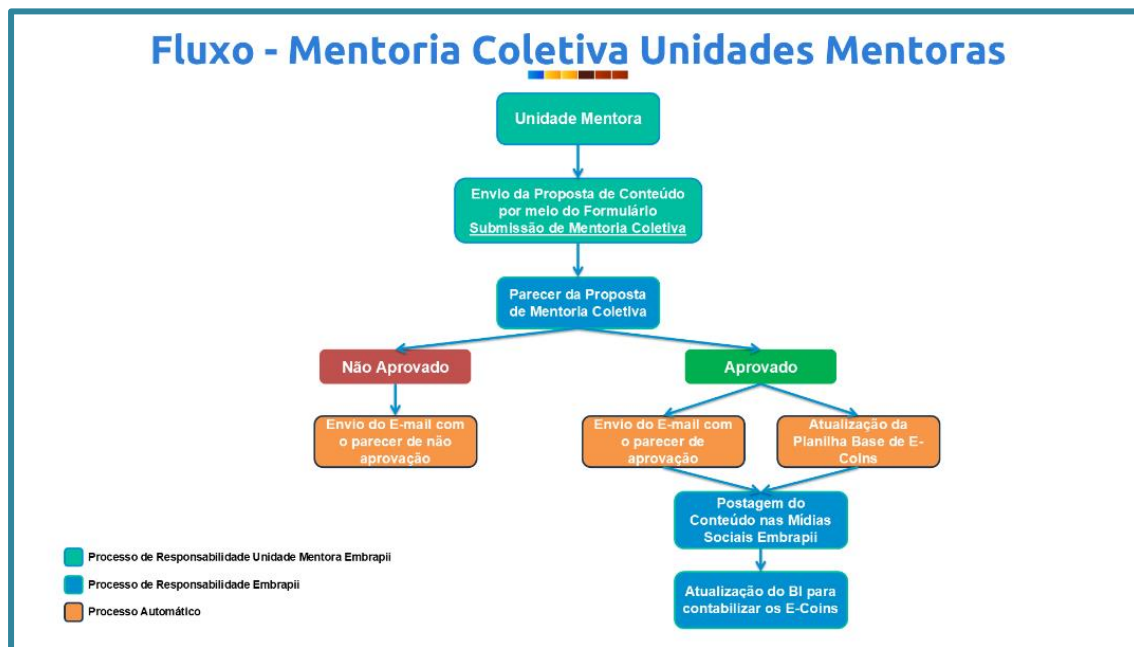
Fluxo - Mentoria Coletiva Unidades Mentoras

Unidade Mentora

Envio da Proposta de Conteúdo por meio do Formulário Submissão de Mentoria Coletiva

Parecer da Proposta de Mentoria Coletiva

Não Aprovado

Aprovado

Envio do E-mail com o parecer de não aprovação

Envio do E-mail com o parecer de aprovação

Atualização da Planilha Base de E-Coins

Postagem do Conteúdo nas Mídias Sociais Embrapii

Atualização do BI para contabilizar os E-Coins

Processo de Responsabilidade Unidade Mentora Embrapii

Processo de Responsabilidade Embrapii

Processo Automático